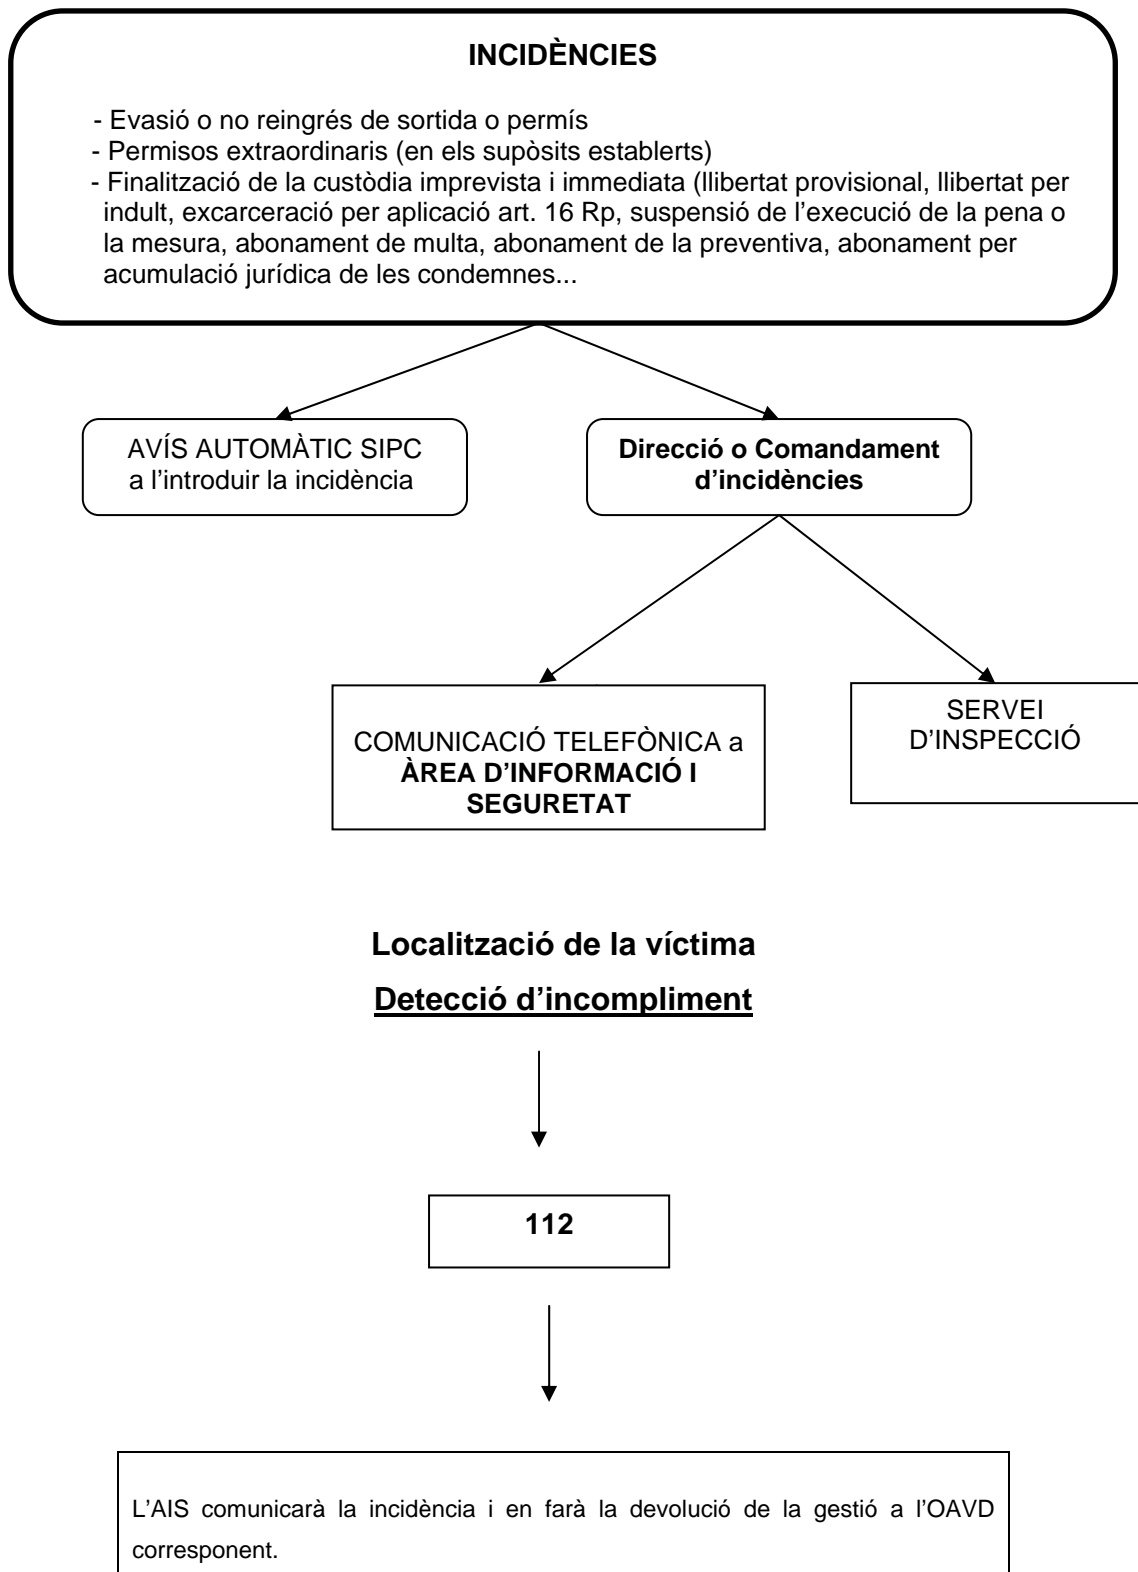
INCIDÈNCIES

- Evasió o no reingrés de sortida o permís
- Permisos extraordinaris (en els supòsits establerts)
- Finalització de la custòdia imprevista i immediata (llibertat provisional, llibertat per indult, excarceració per aplicació art. 16 Rp, suspensió de l'execució de la pena o la mesura, abonament de multa, abonament de la preventiva, abonament per acumulació jurídica de les condemnes...

AVÍS AUTOMÀTIC SIPC a l'introduir la incidència

Direcció o Comandament d'incidències

COMUNICACIÓ TELEFÒNICA a ÀREA D'INFORMACIÓ I SEGURETAT

SERVEI D'INSPECCIÓ

Localització de la víctima

Detecció d'incompliment

112

L'AIS comunicarà la incidència i en farà la devolució de la gestió a l'OAVD corresponent.